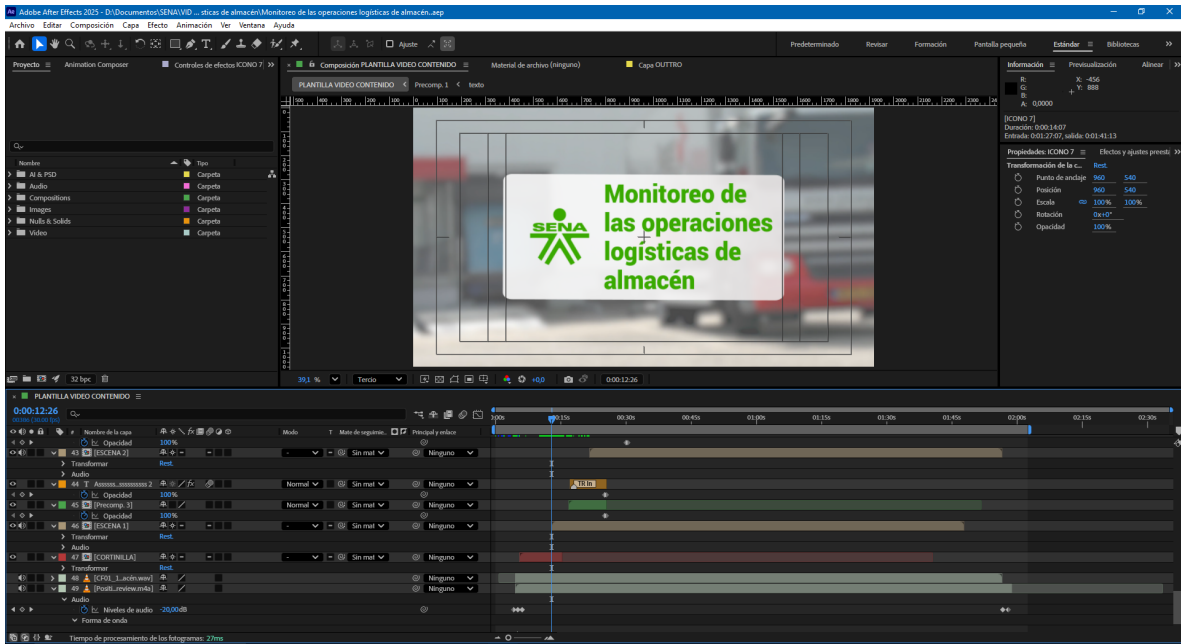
Adobe After Effects 2025 - D:\Documentos\SENA\VID ... sticas de almacén\Monitoreo de las operaciones logísticas de almacén.aep

Archivo Editar Composición Capa Efecto Animación Ver Ventana Ayuda

Ajuste

Predeterminado Revisar Formación Pantalla pequeña Estándar Bibliotecas

Proyecto Animation Composer Controles de efectos ICONO 7

Composición PLANTILLA VIDEO CONTENIDO Material de archivo (ninguno) Capa OUTTRO

PLANTILLA VIDEO CONTENIDO Precomp. 1 texto

Información Previsualización Alinear

R:
G:
B:
A: 0,0000

X: -456
Y: 888

[ICONO 7]
Duración: 0:00:14:07
Entrada: 0:01:27:07, salida: 0:01:41:13

Propiedades: ICONO 7 Efectos y ajustes preest

Transformación de la c... Rest.

Punto de anclaje 960 540
Posición 960 540
Escala 100% 100%
Rotación 0x+0°
Opacidad 100%

| Nombre | Tipo |
|---|---|
| AI & PSD | Carpeta |
| Audio | Carpeta |
| Compositions | Carpeta |
| Images | Carpeta |
| Nulls & Solids | Carpeta |
| Video | Carpeta |

SENA

Monitoreo de las operaciones logísticas de almacén

32 bpc

39,1 % Tercio +0,0 0:00:12:26

PLANTILLA VIDEO CONTENIDO

0:00:12:26

Nombre de la capa Modo T Mate de seguimie... Principal y enlace

Opacidad 100%
43 [ESCENA 2] Sin mat Ninguno
Transformar Rest.
Audio
44 T Asssssss...sssssssss 2 Normal Sin mat Ninguno
Opacidad 100%
45 [Precomp. 3] Normal Sin mat Ninguno
Opacidad 100%
46 [ESCENA 1] Sin mat Ninguno
Transformar Rest.
Audio
47 [CORTINILLA] Sin mat Ninguno
Transformar Rest.
48 [CF01_1...acén.wav] Ninguno
49 [Positi...review.m4a] Ninguno
Audio
Niveles de audio -20,00dB
Forma de onda

0:00s 00:15s 00:30s 00:45s 01:00s 01:15s 01:30s 01:45s 02:00s 02:15s 02:30s

TB In

Tiempo de procesamiento de los fotogramas: 27ms